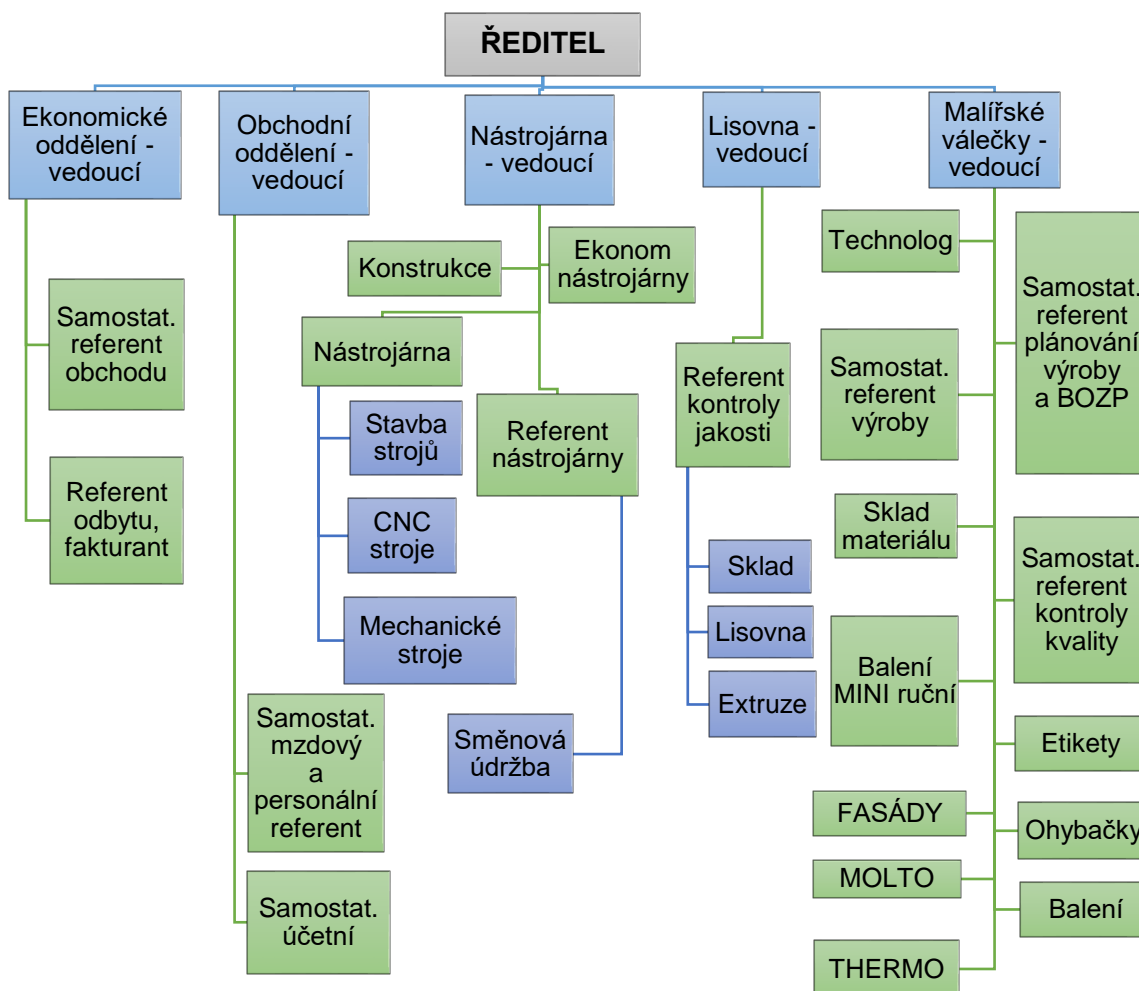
ŘEDITEL

Ekonomické oddělení - vedoucí

Samostat. referent obchodu

Referent odbytu, fakturant

Obchodní oddělení - vedoucí

Samostat. mzdový a personální referent

Samostat. účetní

Nástrojárna - vedoucí

Konstrukce

Ekonom nástrojárny

Nástrojárna

Stavba strojů

CNC stroje

Mechanické stroje

Referent nástrojárny

Směnová údržba

Lisovna - vedoucí

Referent kontroly jakosti

Sklad

Lisovna

Extruze

Malířské válečky - vedoucí

Technolog

Samostat. referent výroby

Sklad materiálu

Balení MINI ruční

FASÁDY

MOLTO

THERMO

Samostat. referent plánování výroby a BOZP

Samostat. referent kontroly kvality

Etikety

Ohybačky

Balení